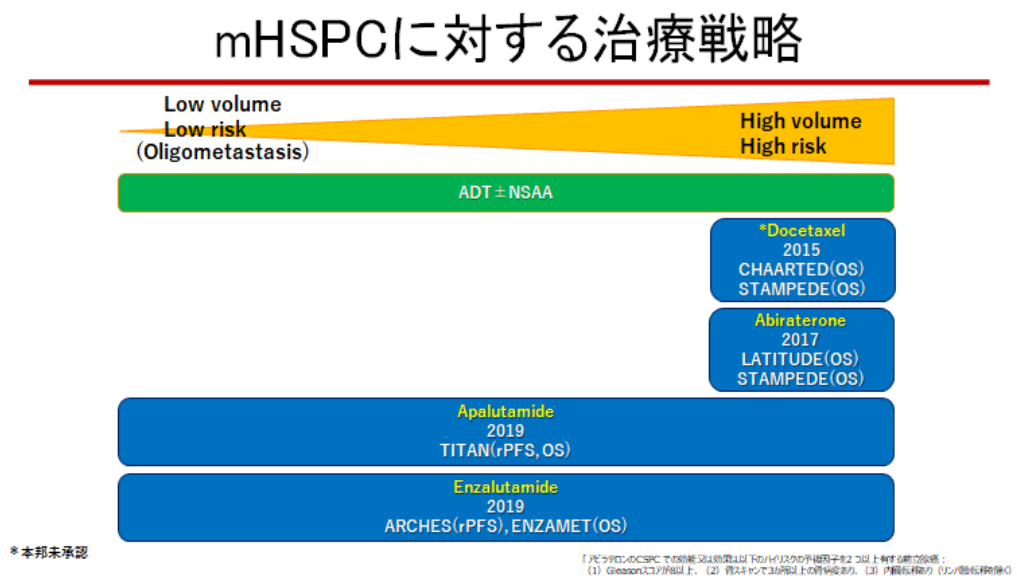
mHSPCに対する治療戦略

Low volume
Low risk
(Oligometastasis)

High volume
High risk

ADT±NSAA

*Docetaxel
2015
CHAARTED(OS)
STAMPEDE(OS)

Abiraterone
2017
LATITUDE(OS)
STAMPEDE(OS)

Apalutamide
2019
TITAN(rPFS, OS)

Enzalutamide
2019
ARCHES(rPFS), ENZAMET(OS)

*本邦未承認

「アビラテロンのCSPC での効能又は効果は以下のハイリスクの予後因子を2 つ以上有する前立腺癌：
(1) Gleasonスコアが8以上、(2) 骨スキャンで3カ所以上の骨病変あり、(3) 内臓転移あり (リンパ節転移除く)